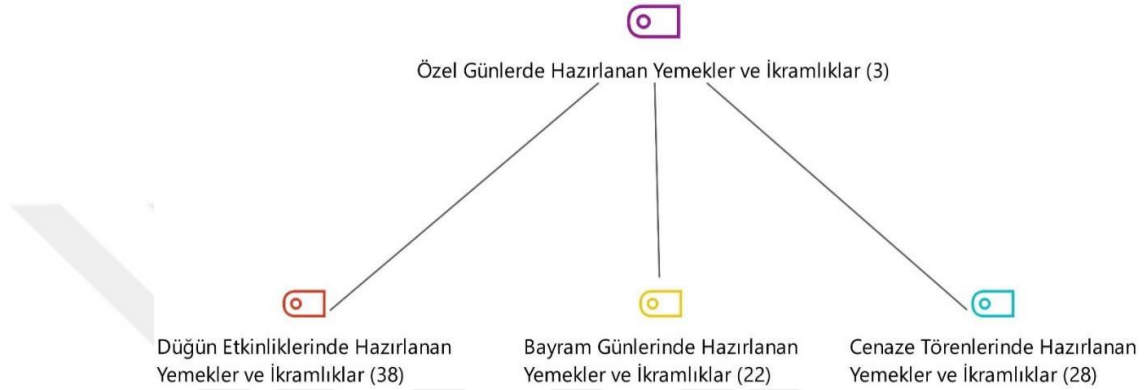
Özel Günlerde Hazırlanan Yemekler ve İkramlıklar (3)

Düğün Etkinliklerinde Hazırlanan Yemekler ve İkramlıklar (38)

Bayram Günlerinde Hazırlanan Yemekler ve İkramlıklar (22)

Cenaze Törenlerinde Hazırlanan Yemekler ve İkramlıklar (28)